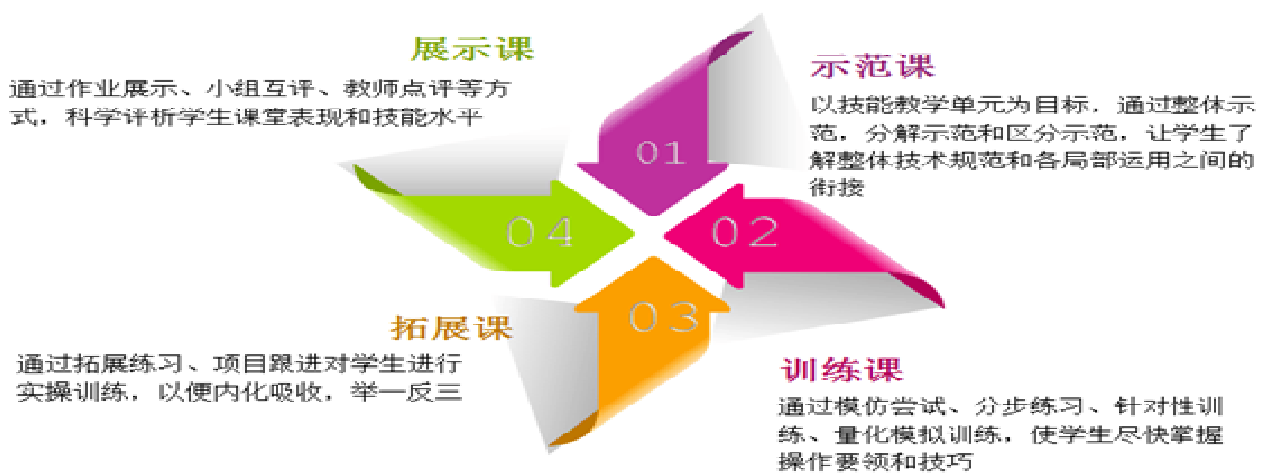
展示课

通过作业展示、小组互评、教师点评等方式，科学评析学生课堂表现和技能水平

示范课

以技能教学单元为目标，通过整体示范，分解示范和区分示范，让学生了解整体技术规范和各局部运用之间的衔接

01

04

02

03

拓展课

通过拓展练习、项目跟进对学生进行实操训练，以便内化吸收，举一反三

训练课

通过模仿尝试、分步练习、针对性训练、量化模拟训练，使学生尽快掌握操作要领和技巧